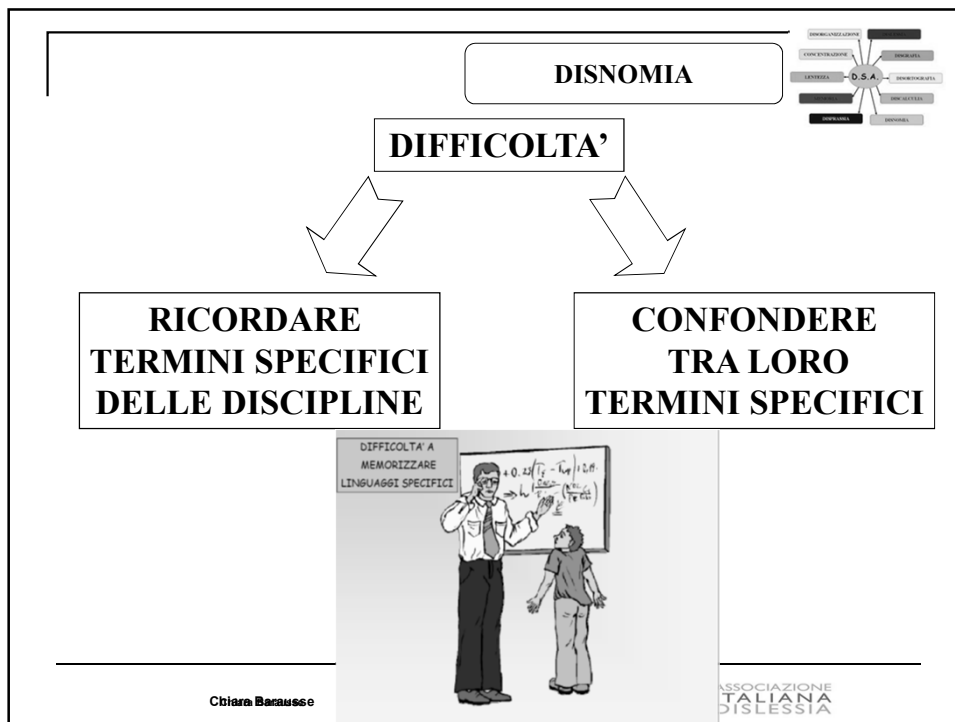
DISNOMIA

DISORGANIZZAZIONE
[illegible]
CONCENTRAZIONE
DISGRAFIA
LENTEZZA
D.S.A.
DISORTOGRAFIA
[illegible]
DISCALCULIA
DISPRASSIA
DISNOMIA

DIFFICOLTA'

RICORDARE TERMINI SPECIFICI DELLE DISCIPLINE

CONFONDERE TRA LORO TERMINI SPECIFICI

DIFFICOLTA' A MEMORIZZARE LINGUAGGI SPECIFICI

Chiara Barausse

ASSOCIAZIONE ITALIANA DISLESSIA